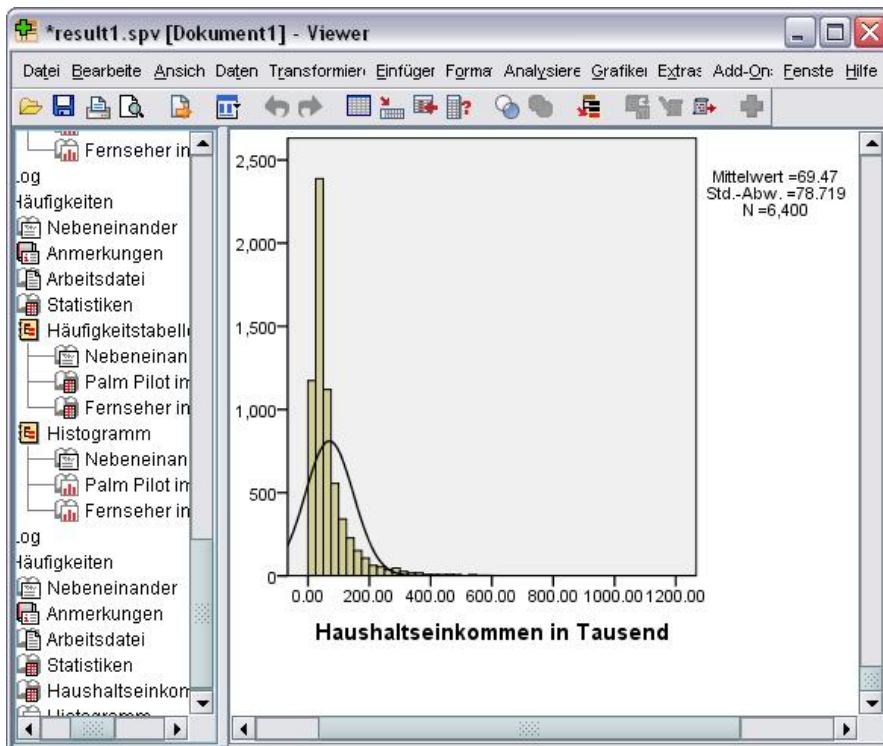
*result1.spv [Dokument1] - Viewer

Datei Bearbeite Ansich Daten Transformier Einfüger Forma Analysiere Grafikei Extras Add-On Fenste Hilfe

Fernseher in
Log
Häufigkeiten
Nebeneinander
Anmerkungen
Arbeitsdatei
Statistiken
Häufigkeitstabelle
Nebeneinan
Palm Pilot im
Fernseher in
Histogramm
Nebeneinan
Palm Pilot im
Fernseher in
Log
Häufigkeiten
Nebeneinander
Anmerkungen
Arbeitsdatei
Statistiken
Haushaltseinkom
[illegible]

2,500
2,000
1,500
1,000
500
0

Mittelwert =69.47
Std.-Abw. =78.719
N =6,400

0.00 200.00 400.00 600.00 800.00 1000.00 1200.00

Haushaltseinkommen in Tausend